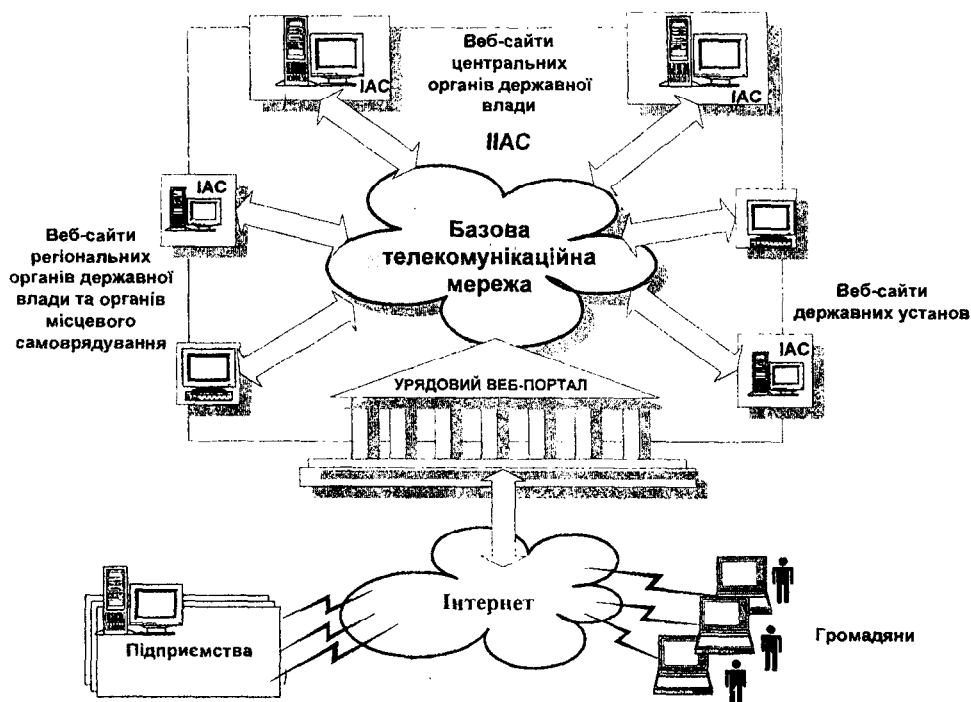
IAC

Веб-сайти центральних органів державної влади

IAC

ІІАС

IAC

Базова телекомунікаційна мережа

Веб-сайти регіональних органів державної влади та органів місцевого самоврядування

Веб-сайти державних установ

IAC

УРЯДОВИЙ ВЕБ-ПОРТАЛ

Інтернет

Підприємства

Громадяни